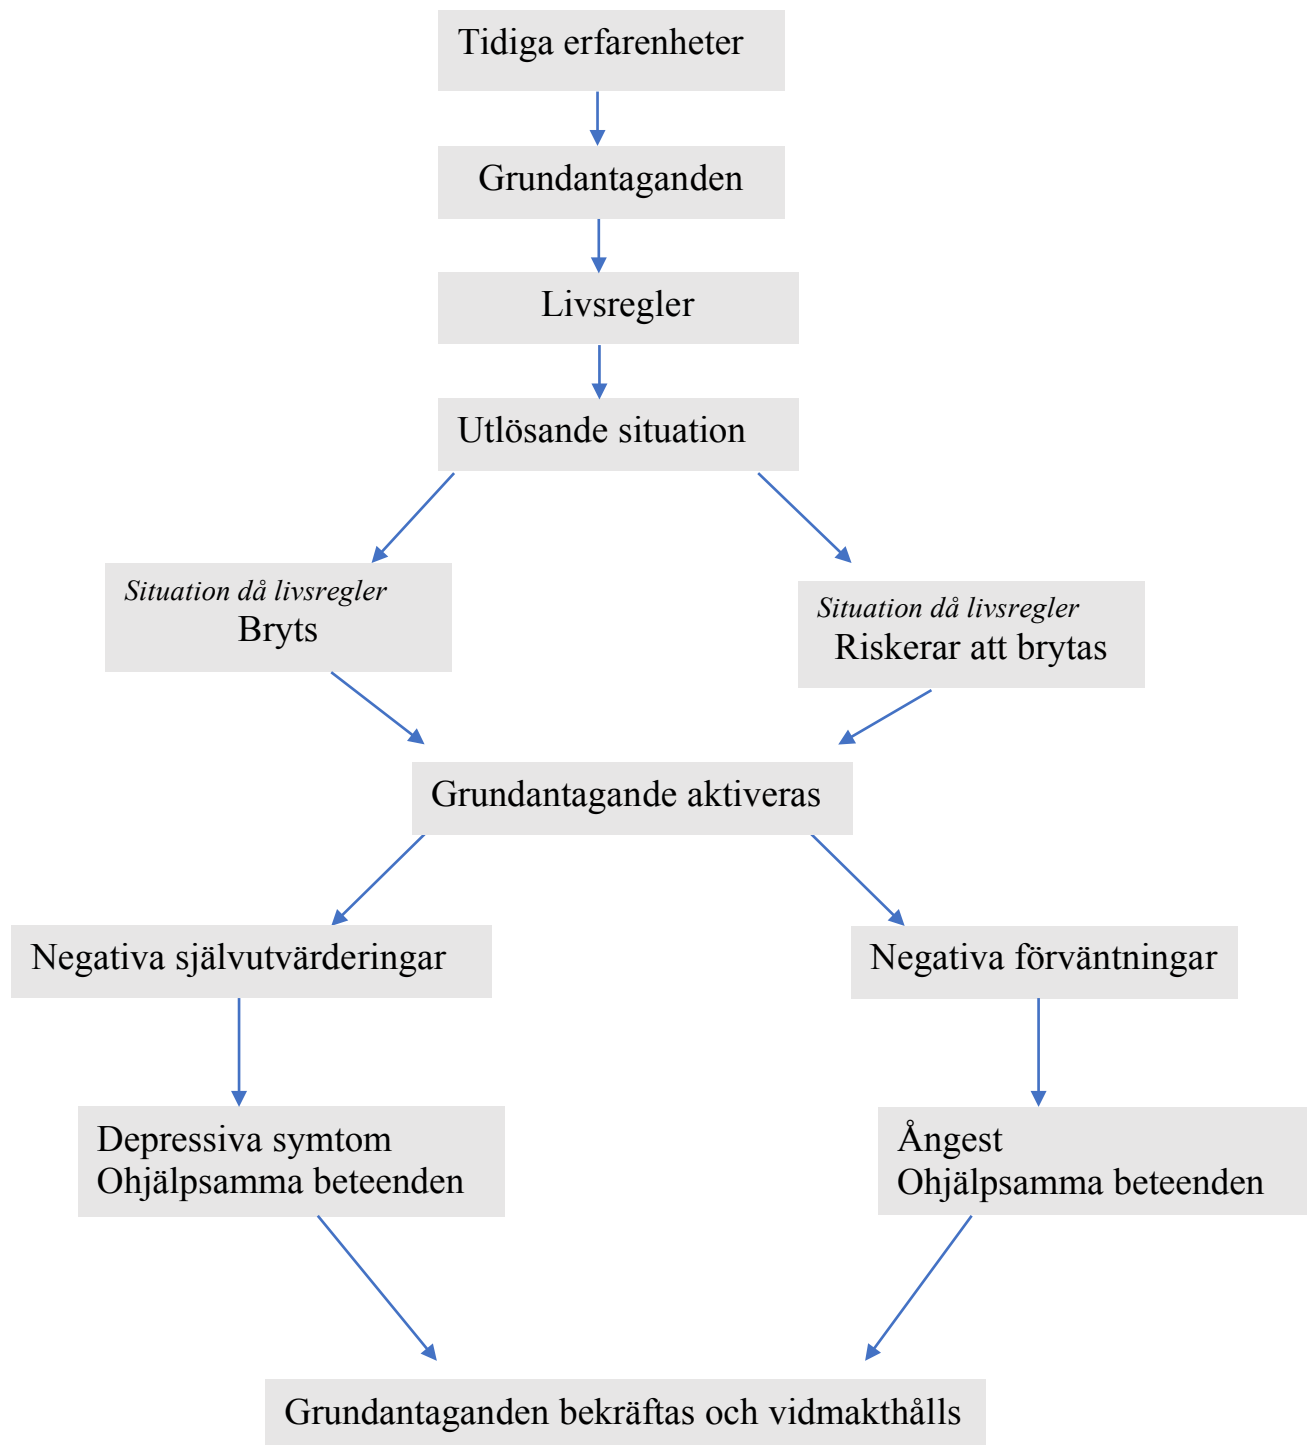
Tidiga erfarenheter

Grundantaganden

Livsregler

Utlösande situation

*Situation då livsregler*
Bryts

*Situation då livsregler*
Riskerar att brytas

Grundantagande aktiveras

Negativa självutvärderingar

Negativa förväntningar

Depressiva symtom
Ohjälpsamma beteenden

Ångest
Ohjälpsamma beteenden

Grundantaganden bekräftas och vidmakthålls